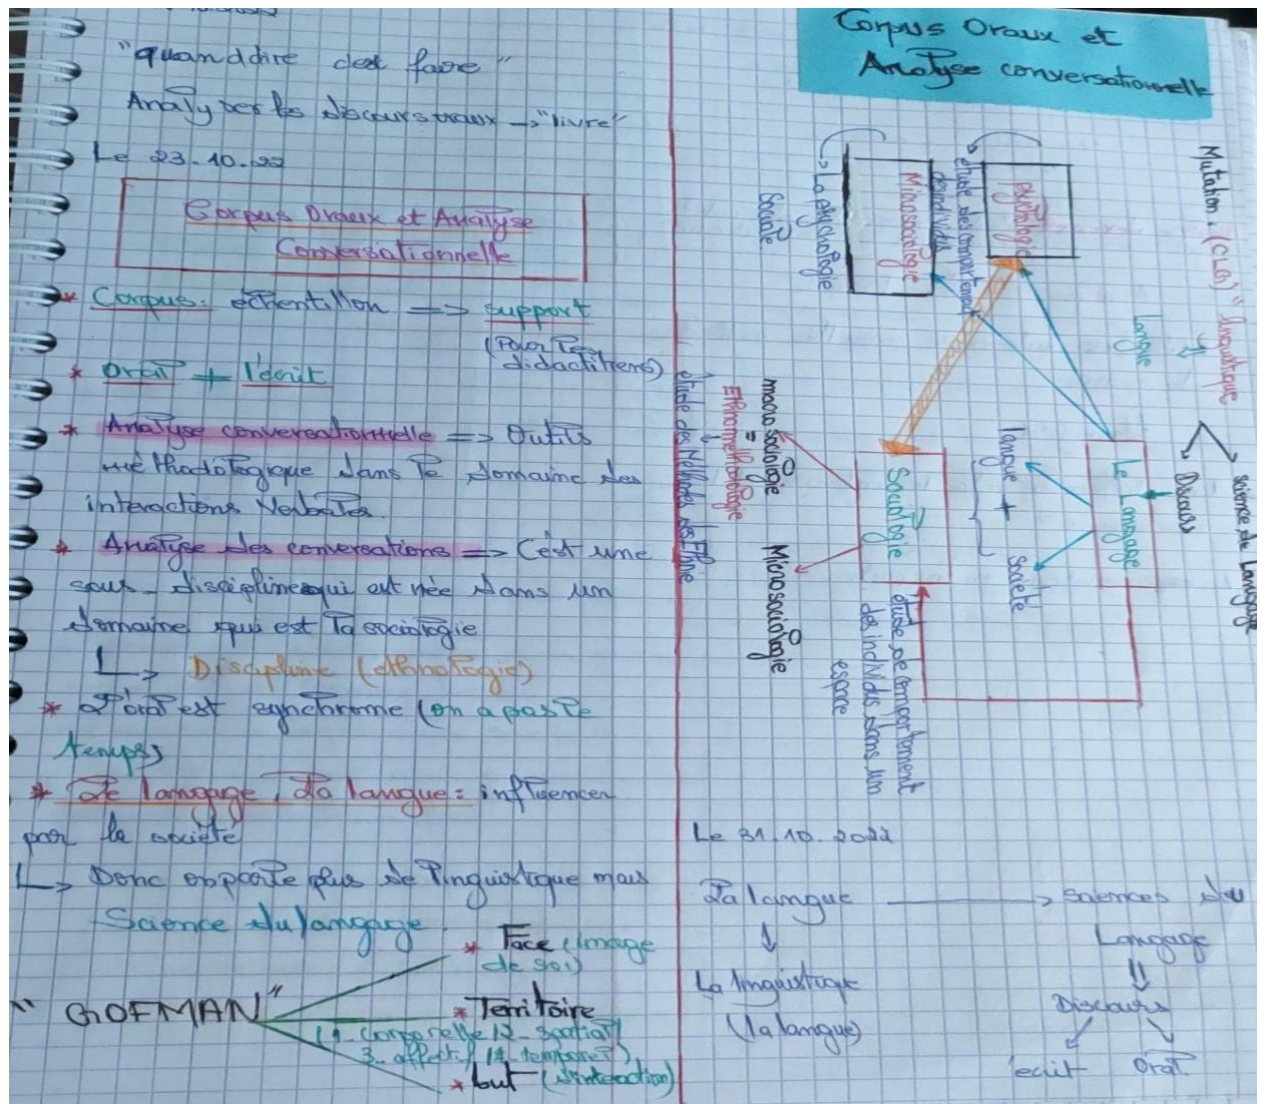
"quand dire c'est faire"
Analyser les discours oraux → "livre"

Le 23.10.22

Corpus Oraux et Analyse Conversationnelle

* Corpus : échantillon ⟹ support (Pour les didacticiens)

* Oral ≠ l'écrit

* Analyse conversationnelle ⟹ Outils méthodologique dans le domaine des interactions verbales.

* Analyse des conversations ⟹ C'est une sous-discipline qui est née dans un domaine qui est la sociologie
↳ Discipline (ethnologie)

* L'oral est synchrone (on a pas le temps)

* Le langage, la langue : influencer par la société
↳ Donc on parle plus de linguistique mais Science du langage.

"GOFMAN"
* Face (image de soi)
* Territoire (1. corporelle 2. spatial 3. affectif 4. temporel)
* but (d'interaction)

Corpus Oraux et Analyse conversationnelle

Mutation : (CLG) " linguistique
Langue
⇓
Science du Langage
Discours
Le Langage
langue + société
Psychologie
étude des comportement des individus
Microsociologie
La psychologie sociale
Sociologie
étude de comportement des individus dans un espace
macrosociologie
=
Ethnométhodologie
↓
étude des méthodes des ethno
Microsociologie

Le 31.10.2022

La langue ——→ Sciences du Langage
↓
La linguistique (la langue)
⇓
Discours
écrit   Oral